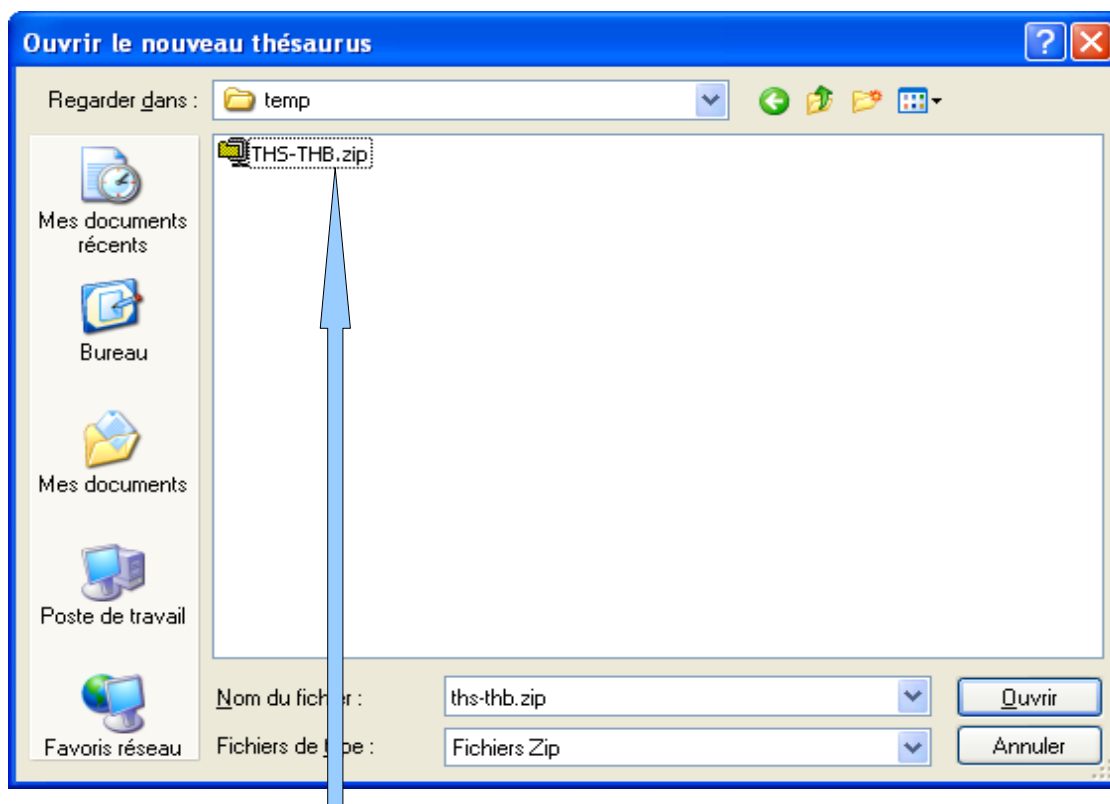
Ouvrir le nouveau thésaurus

Regarder dans : temp

THS-THB.zip

Mes documents récents

Bureau

Mes documents

Poste de travail

Favoris réseau

Nom du fich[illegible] :

ths-thb.zip

Ouvrir

Fichiers de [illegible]pe :

Fichiers Zip

Annuler